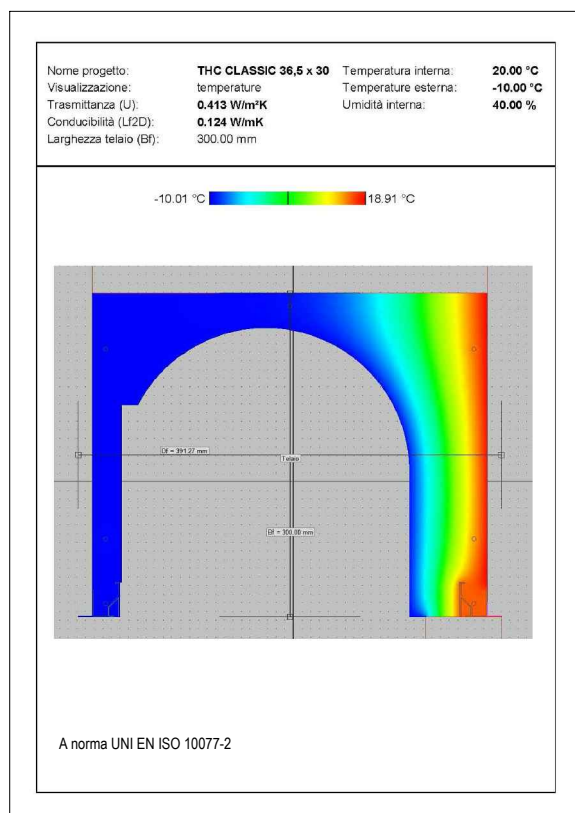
| | | | |
|---|---|---|---|
| Nome progetto: | **THC CLASSIC 36,5 x 30** | Temperatura interna: | **20.00 °C** |
| Visualizzazione: | temperature | Temperature esterna: | **-10.00 °C** |
| Trasmittanza (U): | **0.413 W/m²K** | Umidità interna: | **40.00 %** |
| Conducibilità (Lf2D): | **0.124 W/mK** | | |
| Larghezza telaio (Bf): | 300.00 mm | | |

-10.01 °C 18.91 °C

Bf = 391.27 mm

Telaio

Bf = 300.00 mm

A norma UNI EN ISO 10077-2